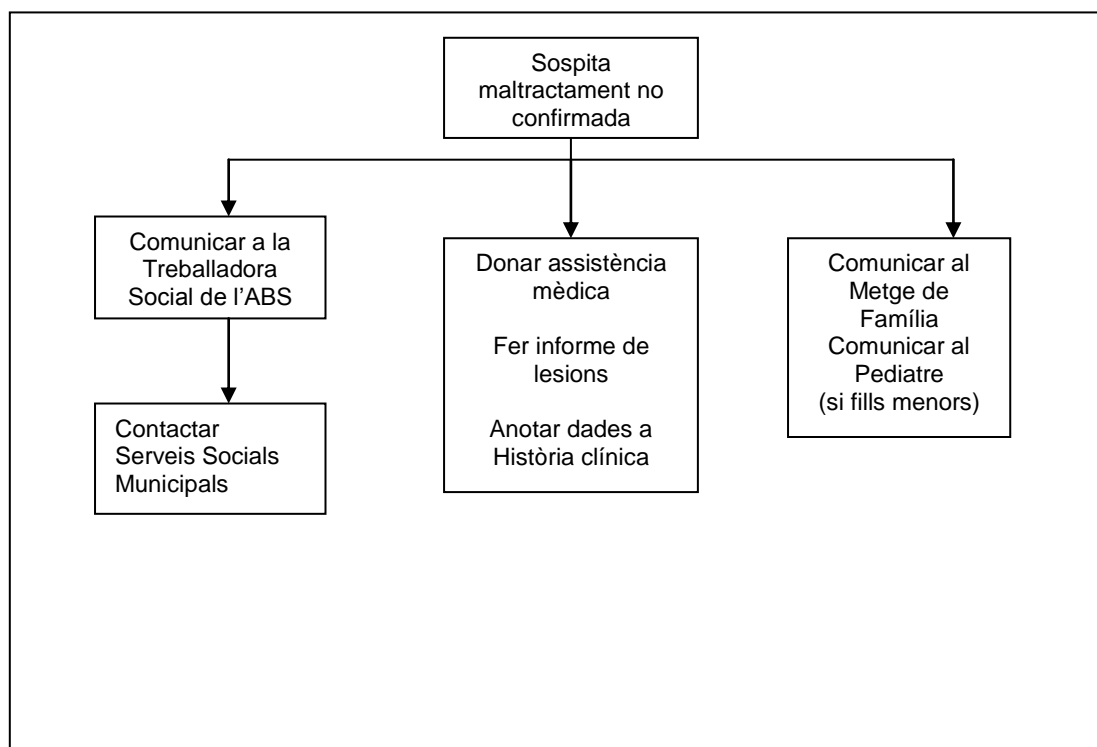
Sospita maltractament no confirmada

Comunicar a la Treballadora Social de l'ABS

Contactar Serveis Socials Municipals

Donar assistència mèdica

Fer informe de lesions

Anotar dades a Història clínica

Comunicar al Metge de Família
Comunicar al Pediatre (si fills menors)